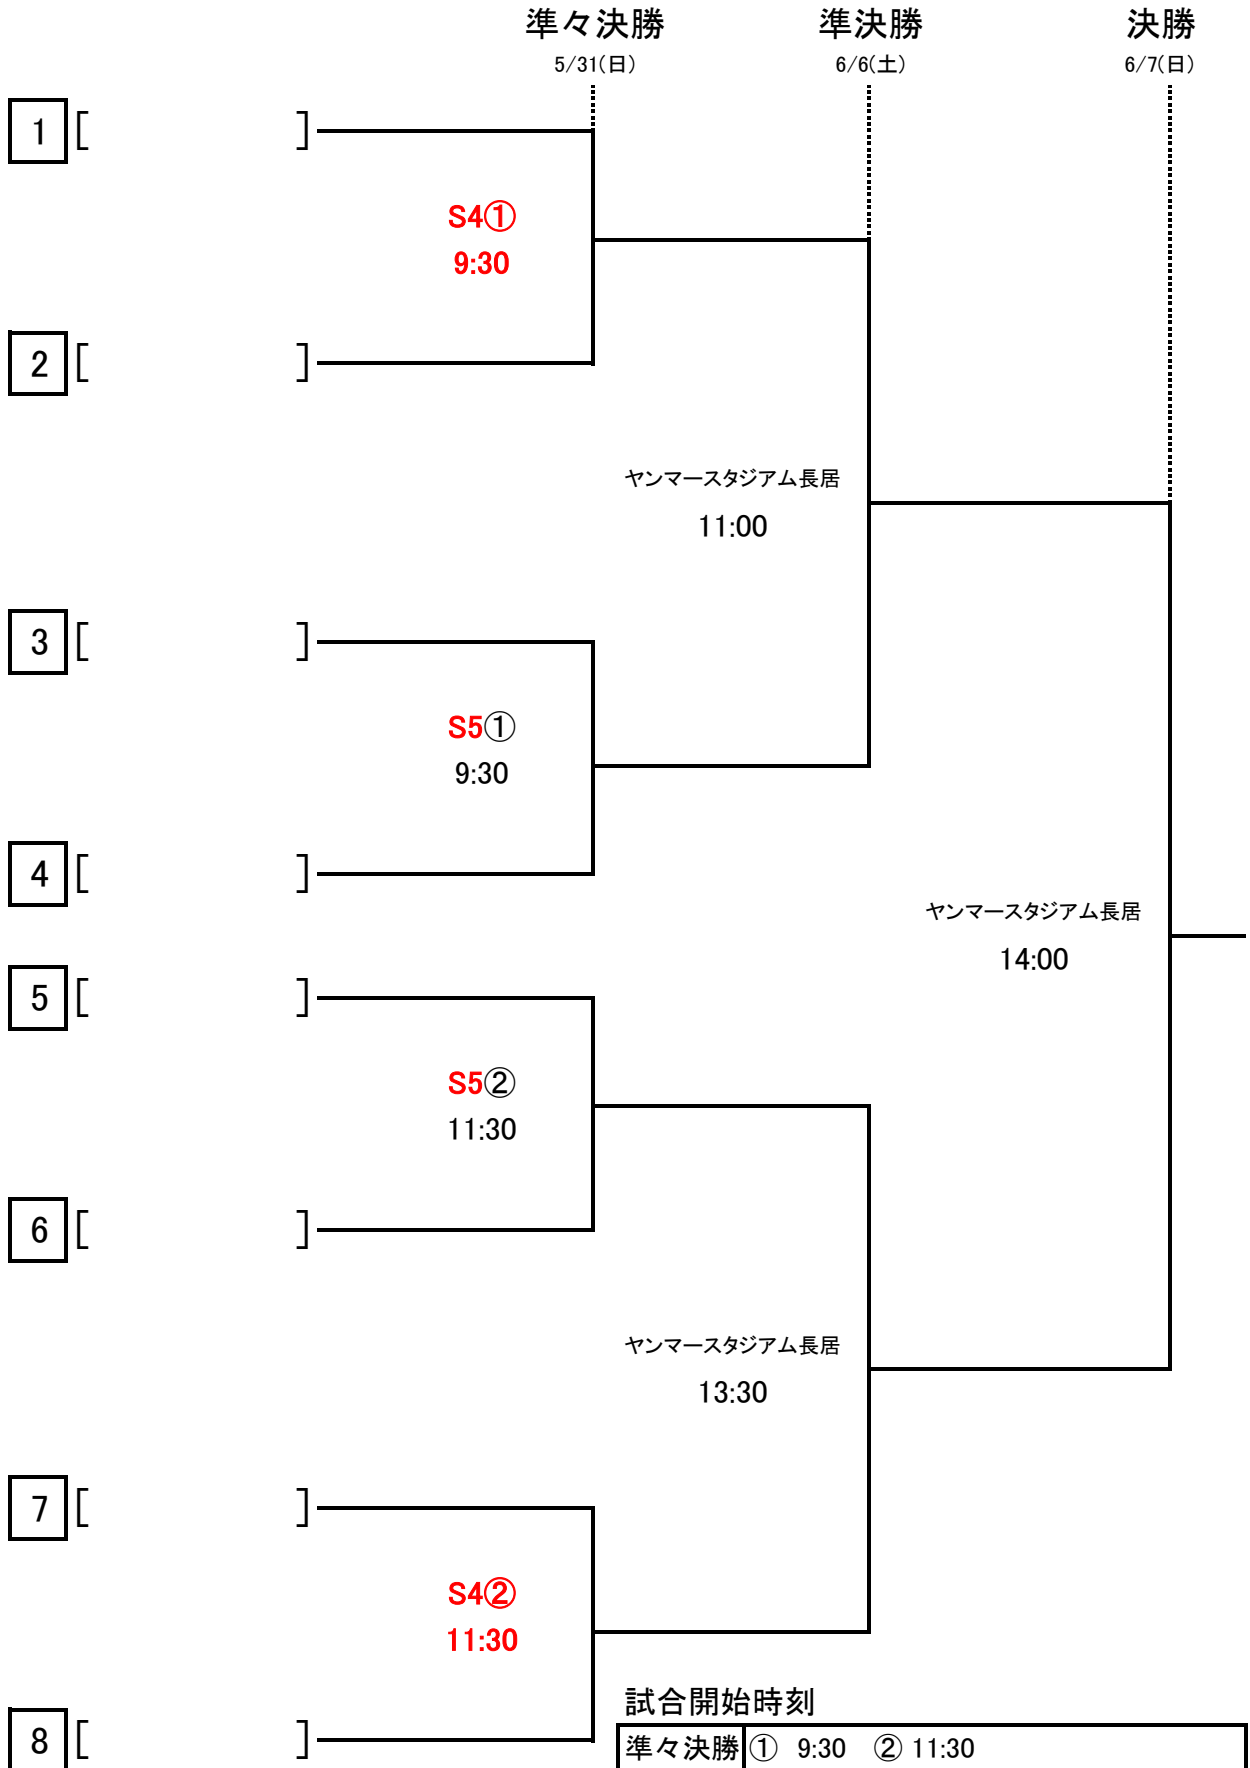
準々決勝
5/31(日)
準決勝
6/6(土)
決勝
6/7(日)

1 [ ]
S4①
9:30
2 [ ]

ヤンマースタジアム長居
11:00

3 [ ]
S5①
9:30
4 [ ]

ヤンマースタジアム長居
14:00

5 [ ]
S5②
11:30
6 [ ]

ヤンマースタジアム長居
13:30

7 [ ]
S4②
11:30
8 [ ]

試合開始時刻

| 準々決勝 | ① 9:30 ② 11:30 |
|---|---|